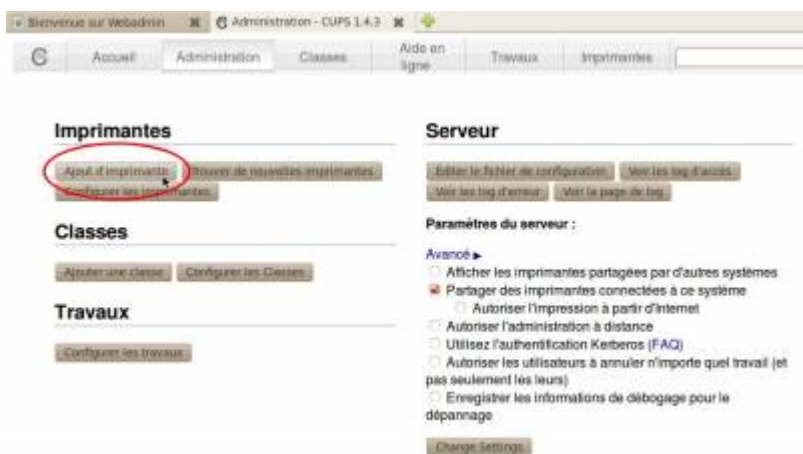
Bienvenue sur Webadmin Administration - CUPS 1.4.3

Accueil Administration Classes Aide en ligne Travaux Imprimantes

Imprimantes

Ajout d'imprimante Trouver de nouvelles imprimantes Configurer les imprimantes

Classes

Ajouter une classe Configurer les Classes

Travaux

Configurer les travaux

Serveur

Éditer le fichier de configuration Voir les log d'accès Voir les log d'erreur Voir la page de log

Paramètres du serveur :

Avancé ▸

Afficher les imprimantes partagées par d'autres systèmes

Partager des imprimantes connectées à ce système

Autoriser l'impression à partir d'Internet

Autoriser l'administration à distance

Utilisez l'authentification Kerberos (FAQ)

Autoriser les utilisateurs à annuler n'importe quel travail (et pas seulement les leurs)

Enregistrer les informations de débogage pour le dépannage

Change Settings